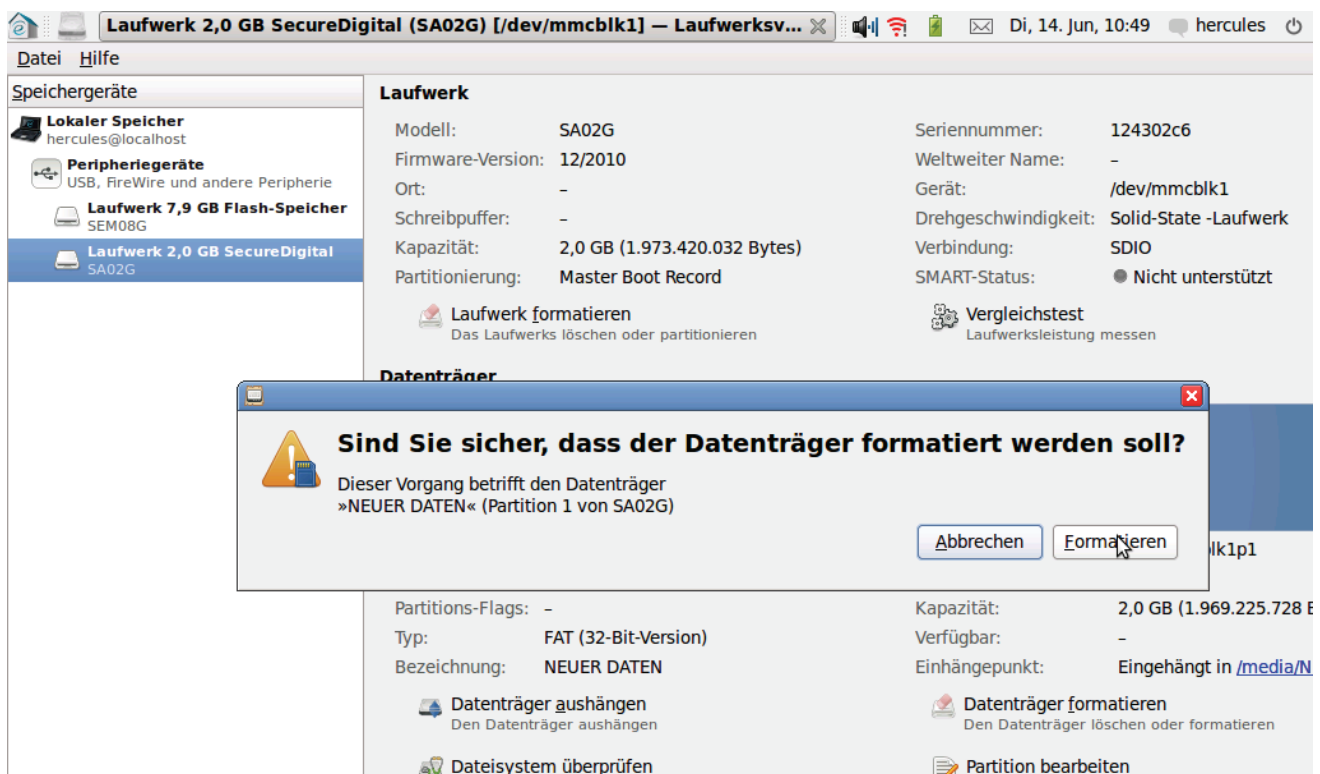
Laufwerk 2,0 GB SecureDigital (SA02G) [/dev/mmcblk1] — Laufwerksv...
Di, 14. Jun, 10:49 hercules

Datei Hilfe

Speichergeräte

Lokaler Speicher
hercules@localhost

Peripheriegeräte
USB, FireWire und andere Peripherie

Laufwerk 7,9 GB Flash-Speicher
SEM08G

Laufwerk 2,0 GB SecureDigital
SA02G

Laufwerk

| | | | |
|---|---|---|---|
| Modell: | SA02G | Seriennummer: | 124302c6 |
| Firmware-Version: | 12/2010 | Weltweiter Name: | – |
| Ort: | – | Gerät: | /dev/mmcblk1 |
| Schreibpuffer: | – | Drehgeschwindigkeit: | Solid-State -Laufwerk |
| Kapazität: | 2,0 GB (1.973.420.032 Bytes) | Verbindung: | SDIO |
| Partitionierung: | Master Boot Record | SMART-Status: | Nicht unterstützt |

Laufwerk formatieren
Das Laufwerks löschen oder partitionieren

Vergleichstest
Laufwerksleistung messen

Datenträger

Sind Sie sicher, dass der Datenträger formatiert werden soll?

Dieser Vorgang betrifft den Datenträger
»NEUER DATEN« (Partition 1 von SA02G)

Abbrechen Formatieren

lk1p1

| | | | |
|---|---|---|---|
| Partitions-Flags: | – | Kapazität: | 2,0 GB (1.969.225.728 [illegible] |
| Typ: | FAT (32-Bit-Version) | Verfügbar: | – |
| Bezeichnung: | NEUER DATEN | Einhängepunkt: | Eingehängt in /media/N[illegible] |

Datenträger aushängen
Den Datenträger aushängen

Datenträger formatieren
Den Datenträger löschen oder formatieren

Dateisystem überprüfen

Partition bearbeiten